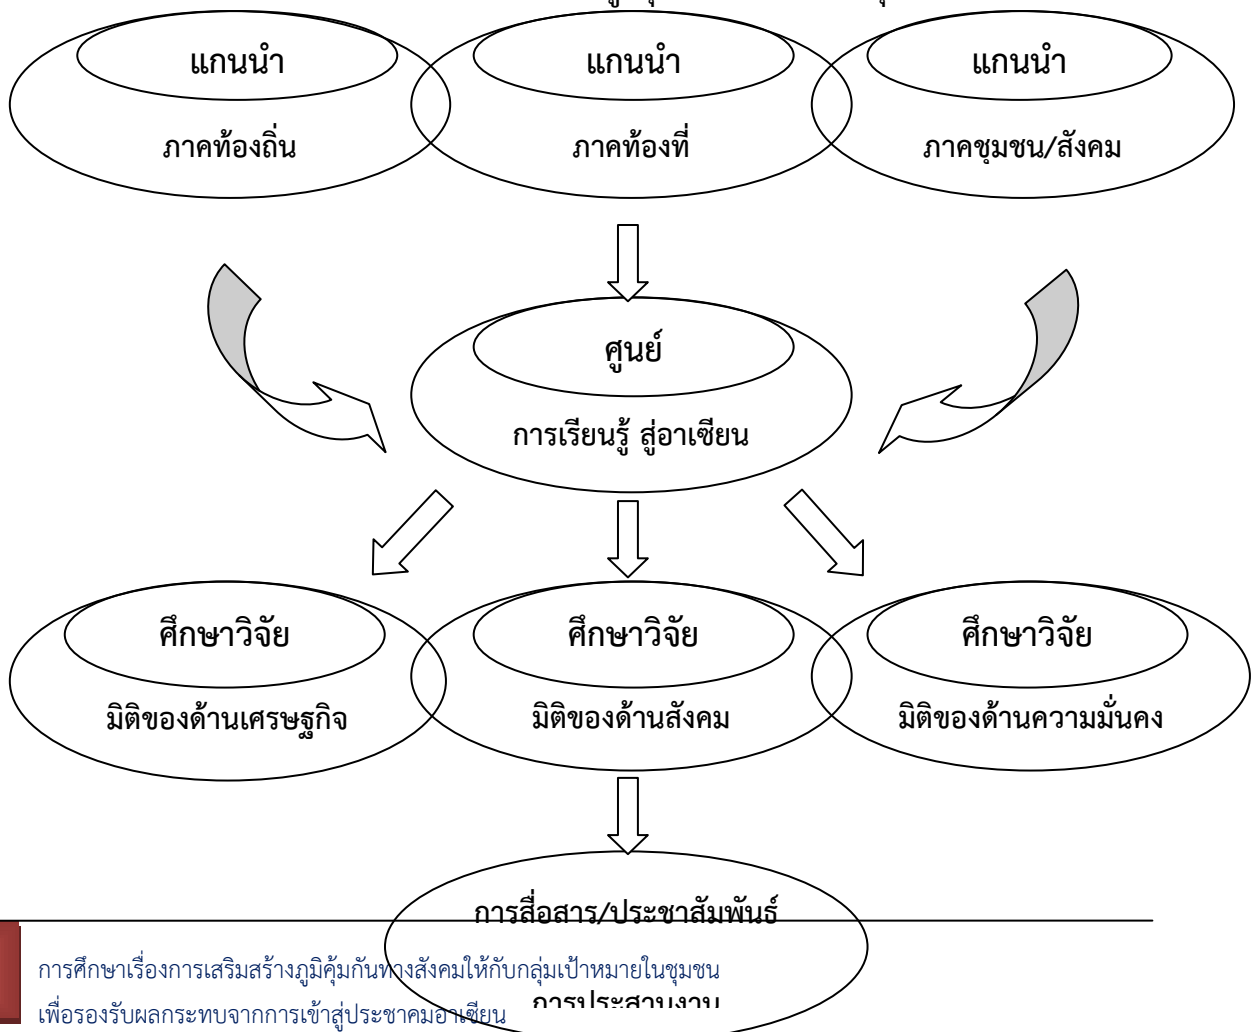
แกนนำ

ภาคท้องถิ่น

แกนนำ

ภาคท้องที่

แกนนำ

ภาคชุมชน/สังคม

ศูนย์

การเรียนรู้ สู่อาเซียน

ศึกษาวิจัย

มิติของด้านเศรษฐกิจ

ศึกษาวิจัย

มิติของด้านสังคม

ศึกษาวิจัย

มิติของด้านความมั่นคง

การสื่อสาร/ประชาสัมพันธ์

การประสานงาน

การศึกษาเรื่องการเสริมสร้างภูมิคุ้มกันทางสังคมให้กับกลุ่มเป้าหมายในชุมชน
เพื่อรองรับผลกระทบจากการเข้าสู่ประชาคมอาเซียน